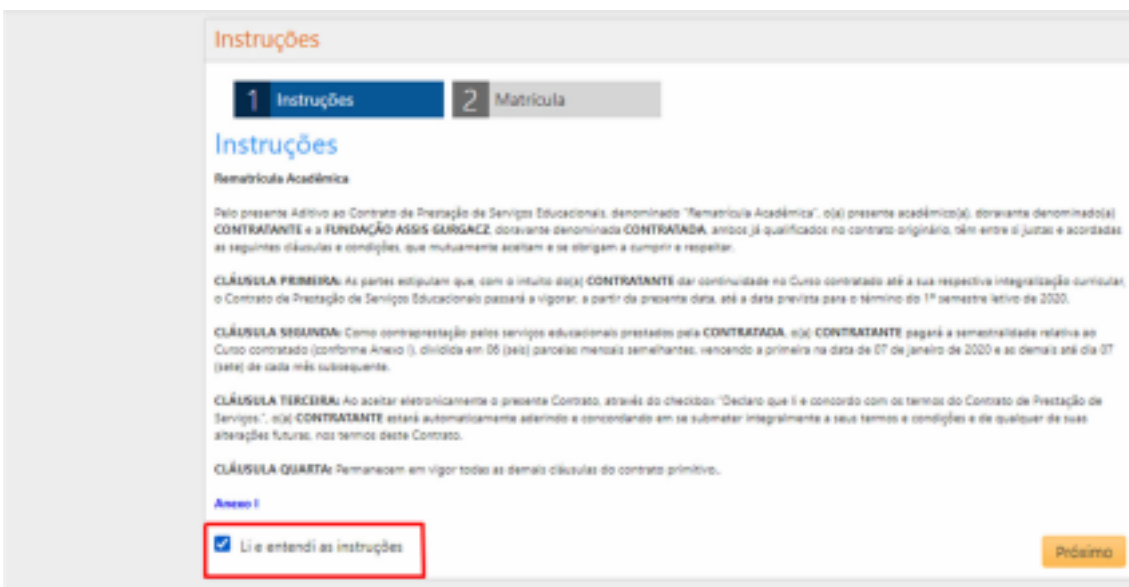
Instruções

1 Instruções

2 Matrícula

Instruções

Rematrícula Acadêmica

Pelo presente Aditivo ao Contrato de Prestação de Serviços Educacionais, denominado "Rematrícula Acadêmica", o(a) presente acadêmico(a), doravante denominado(a) CONTRATANTE e a FUNDAÇÃO ASSIS GURGACZ, doravante denominada CONTRATADA, ambos já qualificados no contrato originário, têm entre si justas e acordadas as seguintes cláusulas e condições, que mutuamente aceitam e se obrigam a cumprir e respeitar.

CLÁUSULA PRIMEIRA: As partes estipulam que, com o intuito do(a) CONTRATANTE dar continuidade no Curso contratado até a sua respectiva integralização curricular, o Contrato de Prestação de Serviços Educacionais passará a vigorar, a partir da presente data, até a data prevista para o término do 1º semestre letivo de 2020.

CLÁUSULA SEGUNDA: Como contraprestação pelos serviços educacionais prestados pela CONTRATADA, o(a) CONTRATANTE pagará a semestralidade relativa ao Curso contratado (conforme Anexo I), dividida em 06 (seis) parcelas mensais semelhantes, vencendo a primeira na data de 07 de janeiro de 2020 e as demais até dia 07 (sete) de cada mês subsequente.

CLÁUSULA TERCEIRA: Ao aceitar eletronicamente o presente Contrato, através do checkbox "Declaro que li e concordo com os termos do Contrato de Prestação de Serviços.", o(a) CONTRATANTE estará automaticamente aderindo e concordando em se submeter integralmente a seus termos e condições e de qualquer de suas alterações futuras, nos termos deste Contrato.

CLÁUSULA QUARTA: Permanecem em vigor todas as demais cláusulas do contrato primitivo.

Anexo I

Li e entendi as instruções

Próximo